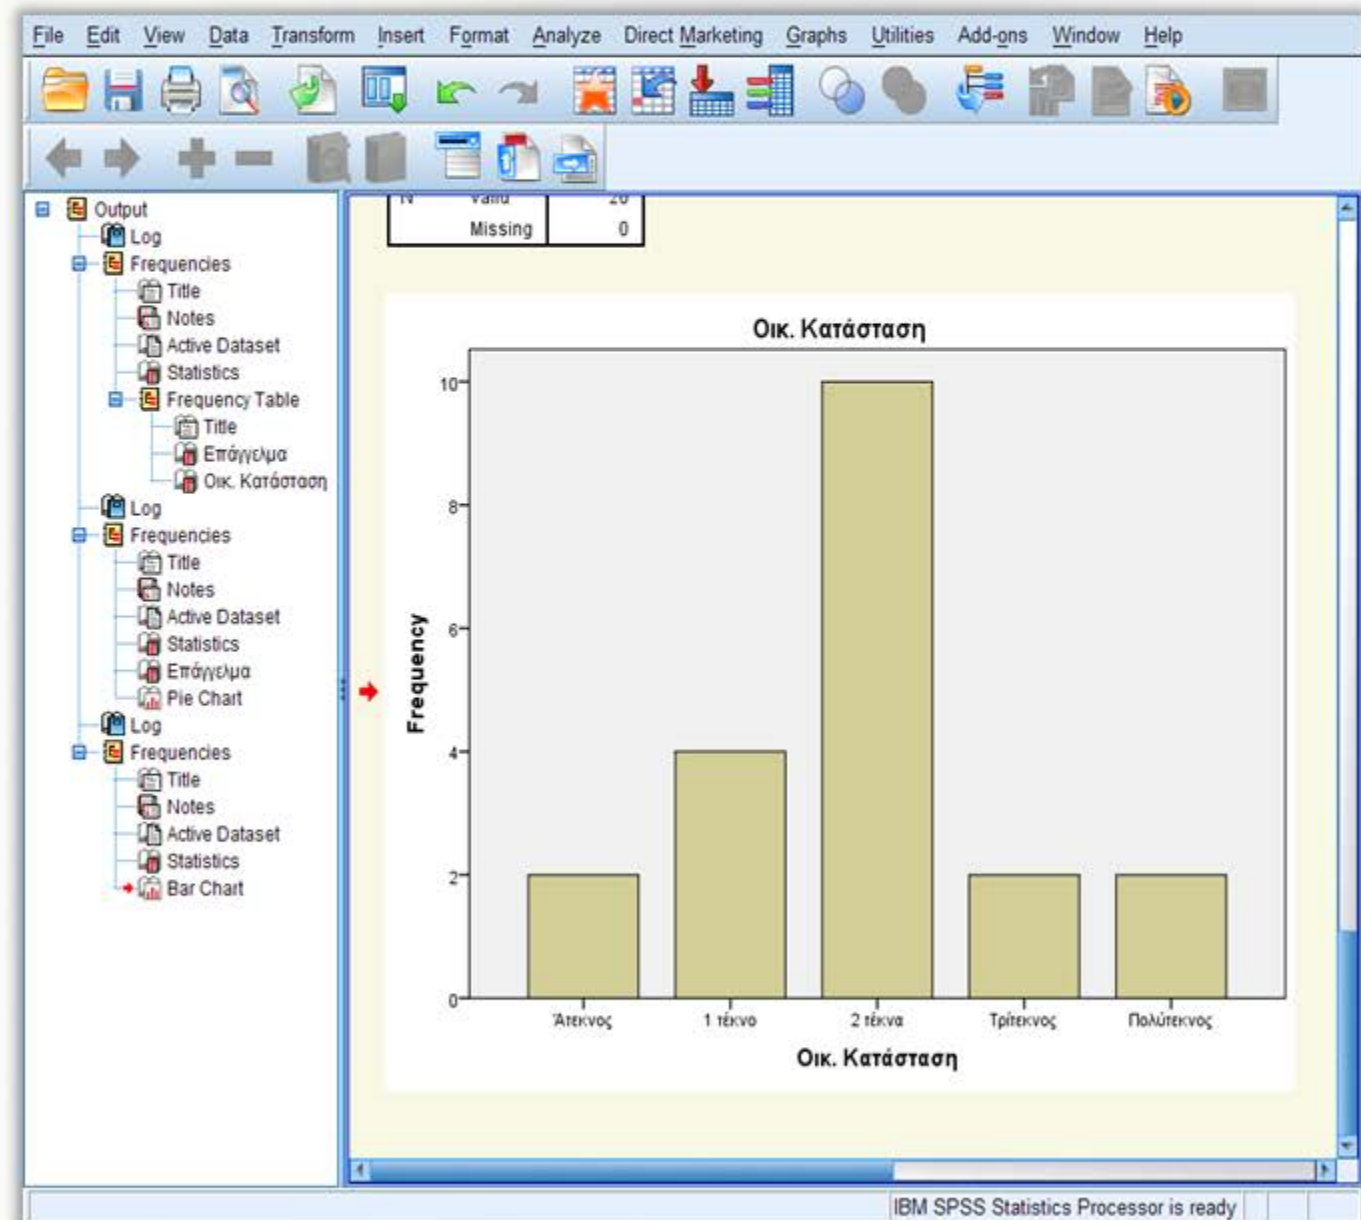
File Edit View Data Transform Insert Format Analyze Direct Marketing Graphs Utilities Add-ons Window Help

Output
Log
Frequencies
Title
Notes
Active Dataset
Statistics
Frequency Table
Title
Επάγγελμα
Οικ. Κατάσταση
Log
Frequencies
Title
Notes
Active Dataset
Statistics
Επάγγελμα
Pie Chart
Log
Frequencies
Title
Notes
Active Dataset
Statistics
Bar Chart

| N | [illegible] | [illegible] |
|---|---|---|
| | Missing | 0 |

Οικ. Κατάσταση

Frequency

10
8
6
4
2
0

Άτεκνος
1 τέκνο
2 τέκνα
Τρίτεκνος
Πολύτεκνος

Οικ. Κατάσταση

IBM SPSS Statistics Processor is ready